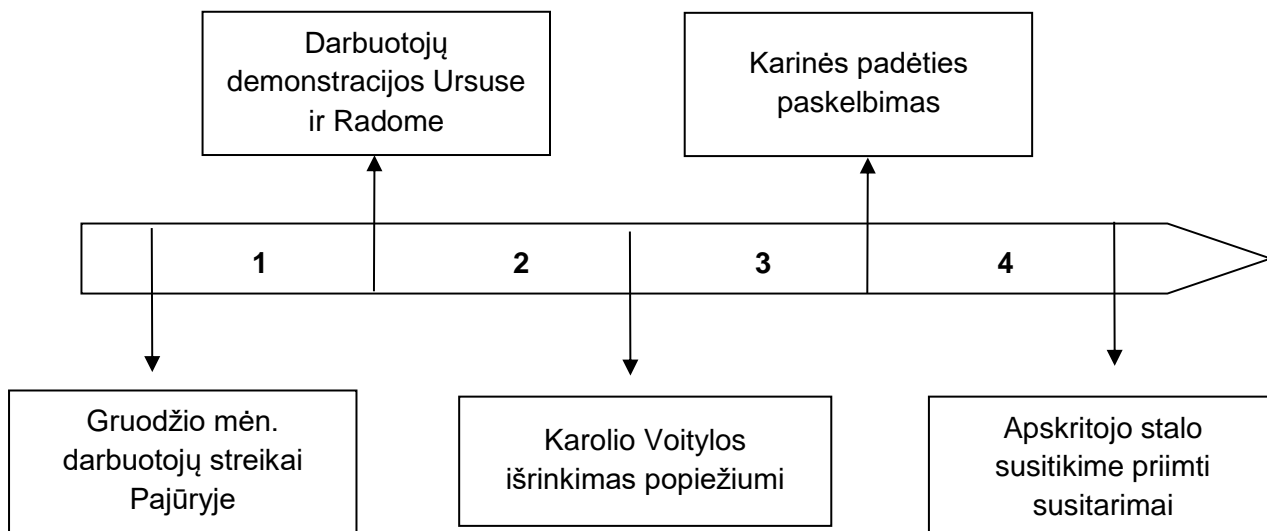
Darbuotojų demonstracijos Ursuse ir Radome

Karinės padėties paskelbimas

1

2

3

4

Gruodžio mėn. darbuotojų streikai Pajūryje

Karolio Voitylos išrinkimas popiežiumi

Apskritojo stalo susitikime priimti susitarimai